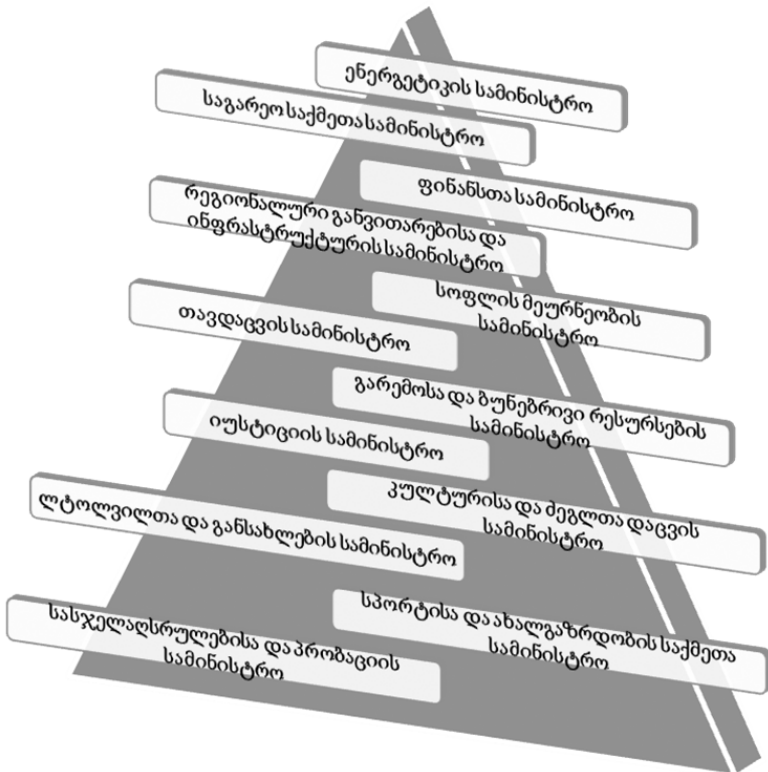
ენერგეტიკის სამინისტრო

საგარეო საქმეთა სამინისტრო

ფინანსთა სამინისტრო

რეგიონალური განვითარებისა და ინფრასტრუქტურის სამინისტრო

სოფლის მეურნეობის სამინისტრო

თავდაცვის სამინისტრო

გარემოსა და ბუნებრივი რესურსების სამინისტრო

იუსტიციის სამინისტრო

კულტურისა და ძეგლთა დაცვის სამინისტრო

ლტოლვილთა და განსახლების სამინისტრო

სპორტისა და ახალგაზრდობის საქმეთა სამინისტრო

სასჯელაღსრულებისა და პრობაციის სამინისტრო